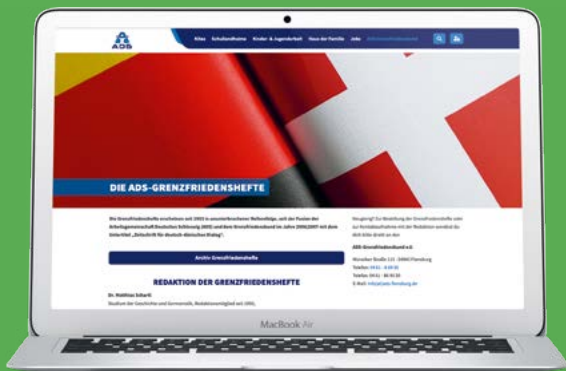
ADS

Kitas Schulsozialarbeit Kinder- & Jugendarbeit Haus der Familie Jobs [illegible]

DIE ADS-GRENZFRIEDENSHEFTE

Die Grenzfriedenshefte erscheinen seit 1953 in ununterbrochener Reihenfolge, seit der Fusion der Arbeitsgemeinschaft Deutsches Schleswig (ADS) und dem Grenzfriedensbund im Jahre 2006/2007 mit dem Untertitel „Zeitschrift für deutsch-dänischen Dialog".

Neugierig? Zur Bestellung der Grenzfriedenshefte oder zur Kontaktaufnahme mit der Redaktion wenden Sie sich bitte direkt an den

ADS-Grenzfriedensbund e.V.

Archiv Grenzfriedenshefte

REDAKTION DER GRENZFRIEDENSHEFTE

Dr. Matthias Schartl
Studium der Geschichte und Germanistik, Redaktionsmitglied seit 1995,

Moltkestraße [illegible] Flensburg
Telefon: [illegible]
Telefax: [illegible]
E-Mail: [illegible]

MacBook Air